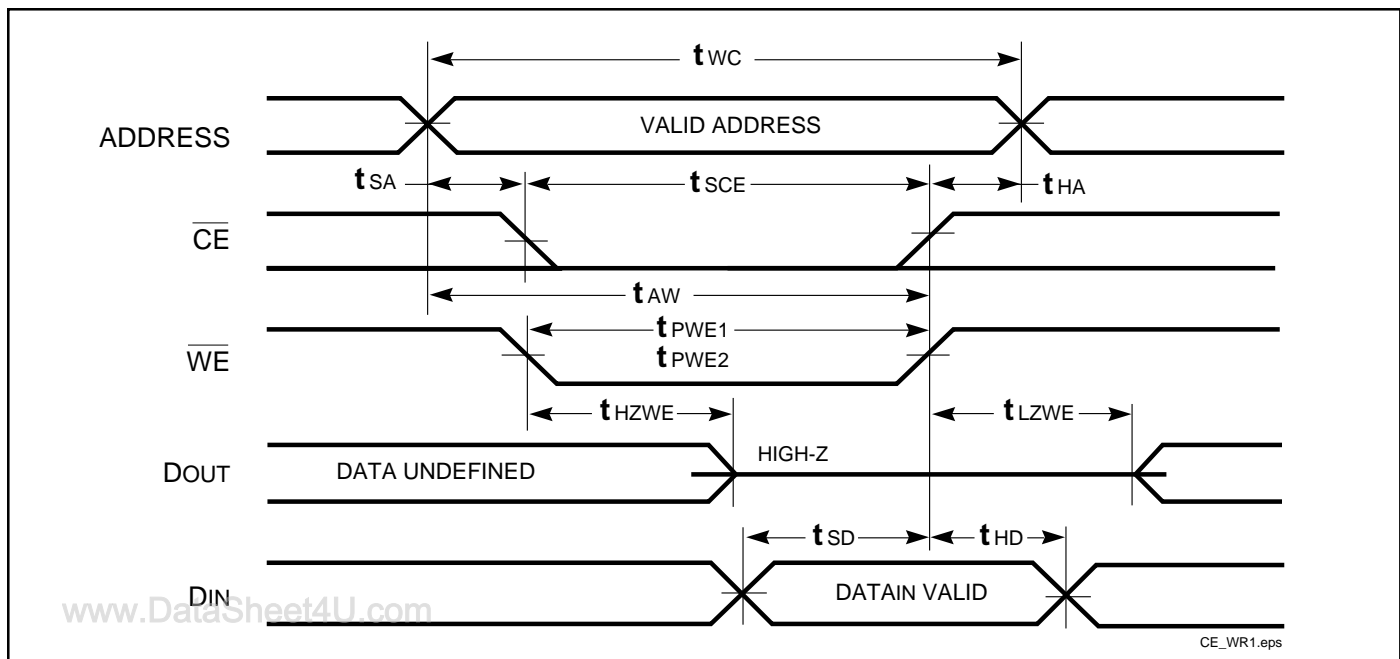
$t_{WC}$

ADDRESS

VALID ADDRESS

$t_{SA}$

$t_{SCE}$

$t_{HA}$

$\overline{CE}$

$t_{AW}$

$t_{PWE1}$

$t_{PWE2}$

$\overline{WE}$

$t_{HZWE}$

$t_{LZWE}$

DOUT

DATA UNDEFINED

HIGH-Z

$t_{SD}$

$t_{HD}$

DIN

DATAIN VALID

www.DataSheet4U.com

CE_WR1.eps